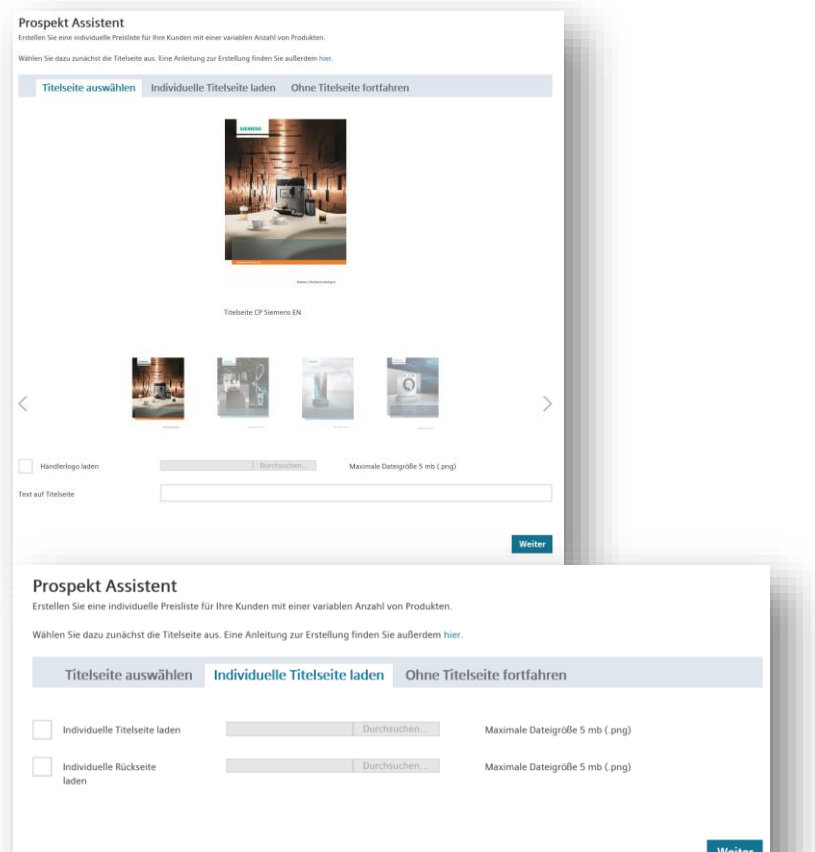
Prospekt Assistent
Erstellen Sie eine individuelle Preisliste für Ihre Kunden mit einer variablen Anzahl von Produkten.

Wählen Sie dazu zunächst die Titelseite aus. Eine Anleitung zur Erstellung finden Sie außerdem hier.

Titelseite auswählen | Individuelle Titelseite laden | Ohne Titelseite fortfahren

SIEMENS

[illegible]

Titelseite CP Siemens EN

Händlerlogo laden | Durchsuchen... | Maximale Dateigröße 5 mb (.png)

Text auf Titelseite

Weiter

Prospekt Assistent
Erstellen Sie eine individuelle Preisliste für Ihre Kunden mit einer variablen Anzahl von Produkten.

Wählen Sie dazu zunächst die Titelseite aus. Eine Anleitung zur Erstellung finden Sie außerdem hier.

Titelseite auswählen | Individuelle Titelseite laden | Ohne Titelseite fortfahren

Individuelle Titelseite laden | Durchsuchen... | Maximale Dateigröße 5 mb (.png)

Individuelle Rückseite laden | Durchsuchen... | Maximale Dateigröße 5 mb (.png)

Weiter